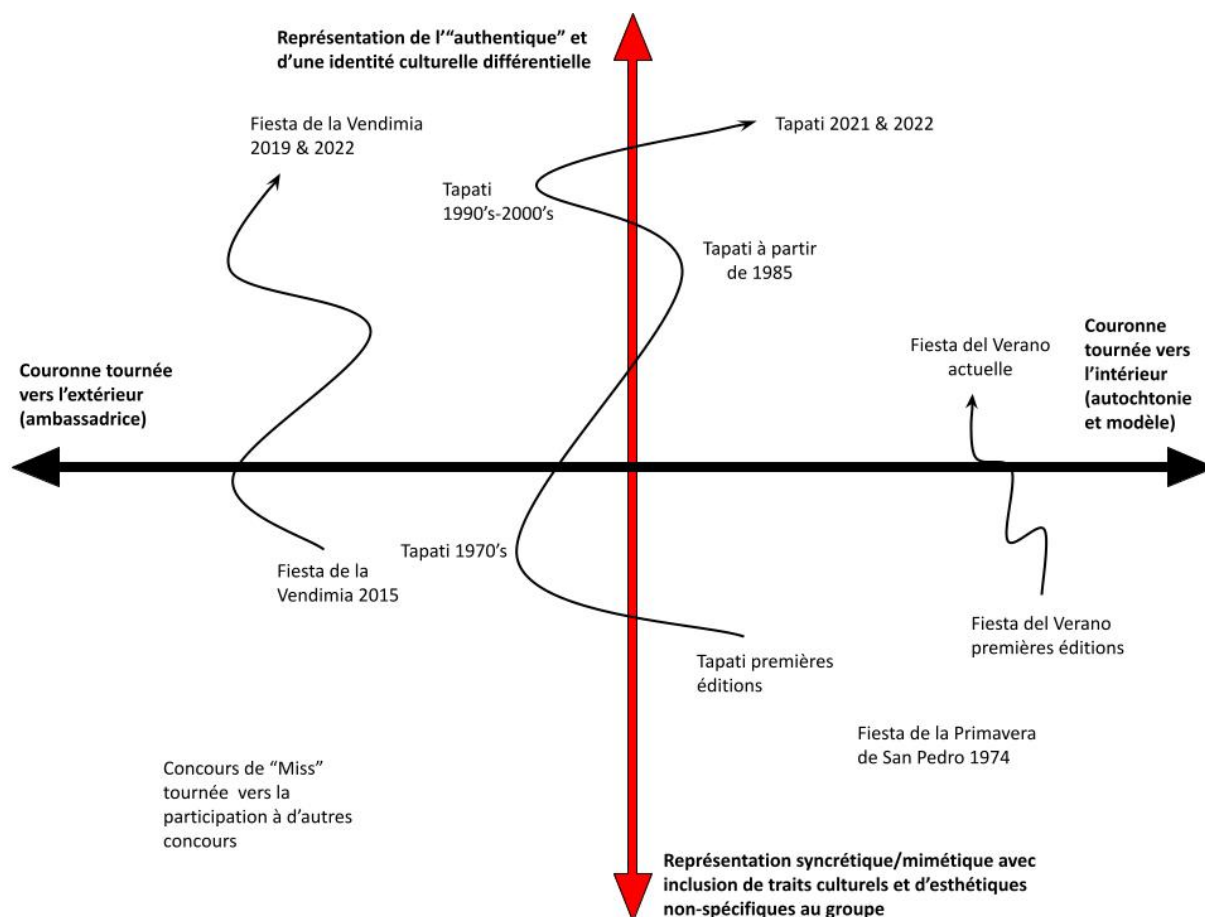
Représentation de l'"authentique" et d'une identité culturelle différentielle

Fiesta de la Vendimia 2019 & 2022

Tapati 2021 & 2022

Tapati 1990's-2000's

Tapati à partir de 1985

Couronne tournée vers l'extérieur (ambassadrice)

Fiesta del Verano actuelle

Couronne tournée vers l'intérieur (autochtonie et modèle)

Tapati 1970's

Fiesta de la Vendimia 2015

Fiesta del Verano premières éditions

Tapati premières éditions

Fiesta de la Primavera de San Pedro 1974

Concours de "Miss" tournée vers la participation à d'autres concours

Représentation syncrétique/mimétique avec inclusion de traits culturels et d'esthétiques non-spécifiques au groupe